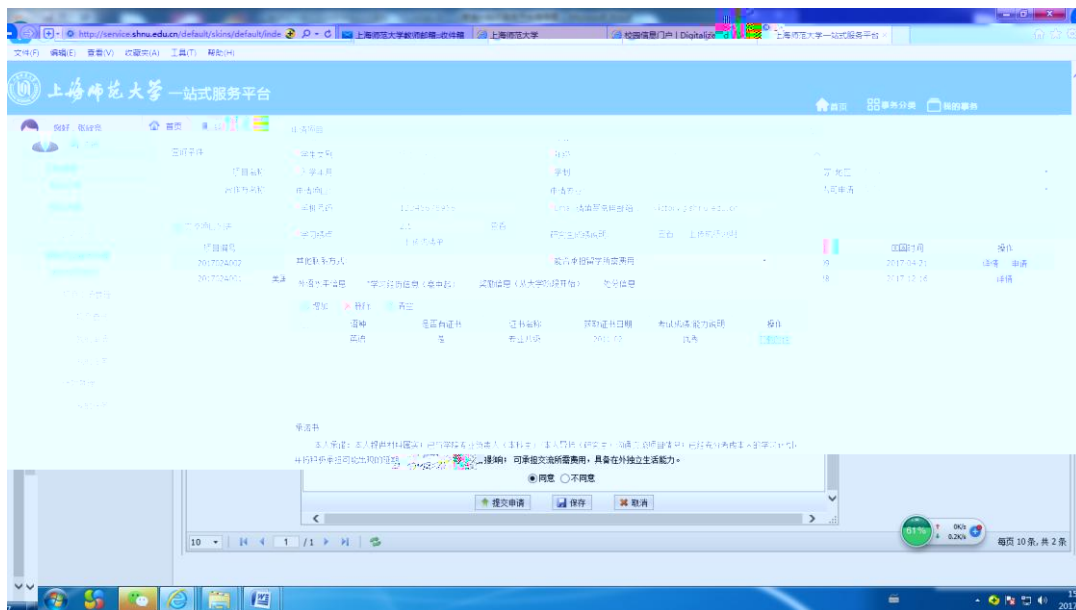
http://service.shnu.edu.cn/default/skins/default/inde
上海师范大学教师邮箱-收件箱
上海师范大学
校园信息门户 | Digitalgis
上海师范大学一站式服务平台

文件(F) 编辑(E) 查看(V) 收藏夹(A) 工具(T) 帮助(H)

上海师范大学 一站式服务平台

首页 事务分类 我的事务

首页

申请人承诺

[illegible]

2017042002
2017042001

申请时间 操作
2017-04-21 详情 申请
2017-12-16 详情

增加 删除 保存

语种 是否有证书 证书名称 获取证书日期 考试成绩/能力说明 操作
英语 是 专业八级 2011-12 优秀

承诺书

本人承诺：本人提供材料属实，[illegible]

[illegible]支持；可承担交流所需费用，具备在外独立生活能力。

同意 不同意

提交申请 保存 取消

10 1 /1

每页 10 条, 共 2 条

61%
0K/s
0.2K/s